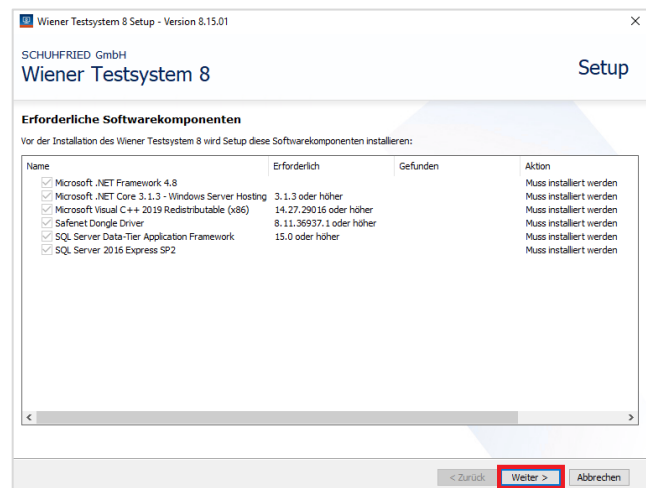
Wiener Testsystem 8 Setup - Version 8.15.01

SCHUHFRIED GmbH
Wiener Testsystem 8

Setup

Erforderliche Softwarekomponenten

Vor der Installation des Wiener Testsystem 8 wird Setup diese Softwarekomponenten installieren:

| Name | Erforderlich | Gefunden | Aktion |
|---|---|---|---|
| Microsoft .NET Framework 4.8 | | | Muss installiert werden |
| Microsoft .NET Core 3.1.3 - Windows Server Hosting | 3.1.3 oder höher | | Muss installiert werden |
| Microsoft Visual C++ 2019 Redistributable (x86) | 14.27.29016 oder höher | | Muss installiert werden |
| Safenet Dongle Driver | 8.11.36937.1 oder höher | | Muss installiert werden |
| SQL Server Data-Tier Application Framework | 15.0 oder höher | | Muss installiert werden |
| SQL Server 2016 Express SP2 | | | Muss installiert werden |

< Zurück   Weiter >   Abbrechen